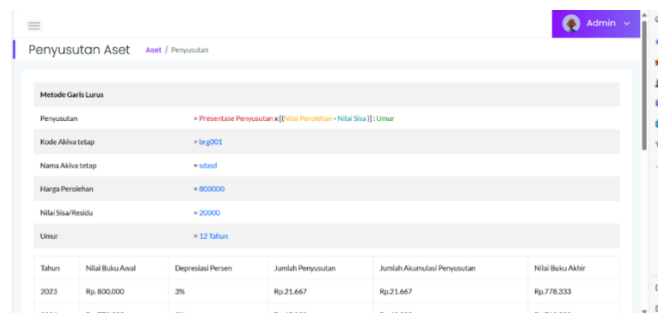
Admin

Penyusutan Aset   Aset / Penyusutan

Metode Garis Lurus

Penyusutan = Presentase Penyusutan x [( Nilai Perolehan - Nilai Sisa )] : Umur

Kode Akiva tetap = brg001

Nama Akiva tetap = sdasd

Harga Perolehan = 800000

Nilai Sisa/Residu = 20000

Umur = 12 Tahun

| Tahun | Nilai Buku Awal | Depresiasi Persen | Jumlah Penyusutan | Jumlah Akumulasi Penyusutan | Nilai Buku Akhir |
|---|---|---|---|---|---|
| 2023 | Rp.800.000 | 3% | Rp.21.667 | Rp.21.667 | Rp.778.333 |
| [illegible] | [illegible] | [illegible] | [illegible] | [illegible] | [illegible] |